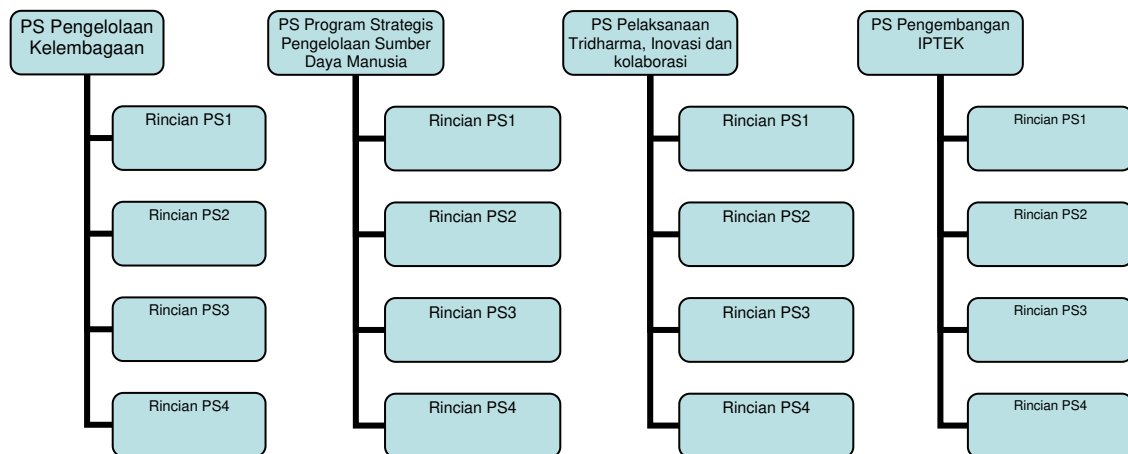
PS Pengelolaan Kelembagaan

Rincian PS1

Rincian PS2

Rincian PS3

Rincian PS4

PS Program Strategis Pengelolaan Sumber Daya Manusia

Rincian PS1

Rincian PS2

Rincian PS3

Rincian PS4

PS Pelaksanaan Tridharma, Inovasi dan kolaborasi

Rincian PS1

Rincian PS2

Rincian PS3

Rincian PS4

PS Pengembangan IPTEK

Rincian PS1

Rincian PS2

Rincian PS3

Rincian PS4